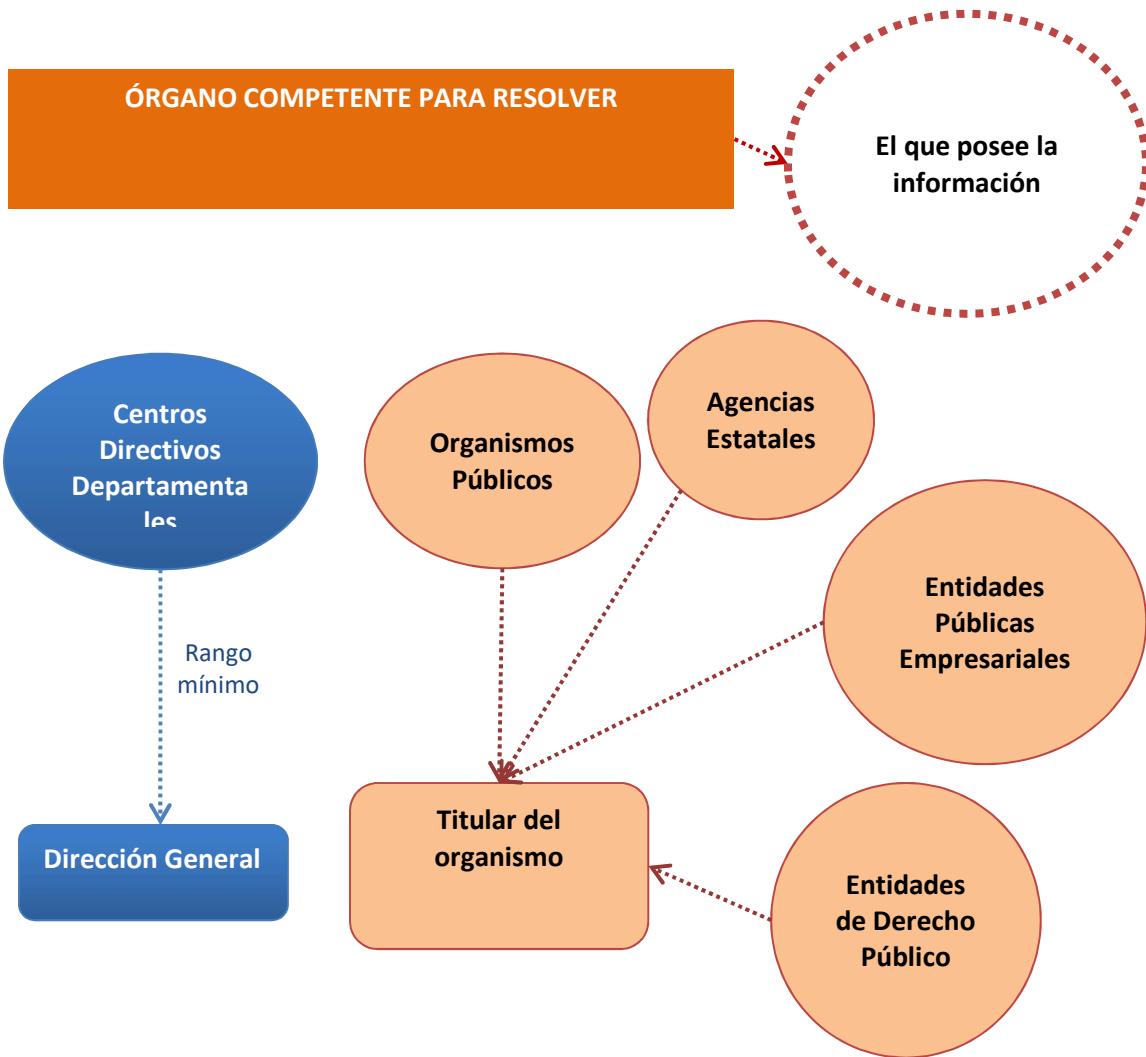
ÓRGANO COMPETENTE PARA RESOLVER

El que posee la información

Centros Directivos Departamentales

Rango mínimo

Dirección General

Organismos Públicos

Agencias Estatales

Entidades Públicas Empresariales

Titular del organismo

Entidades de Derecho Público